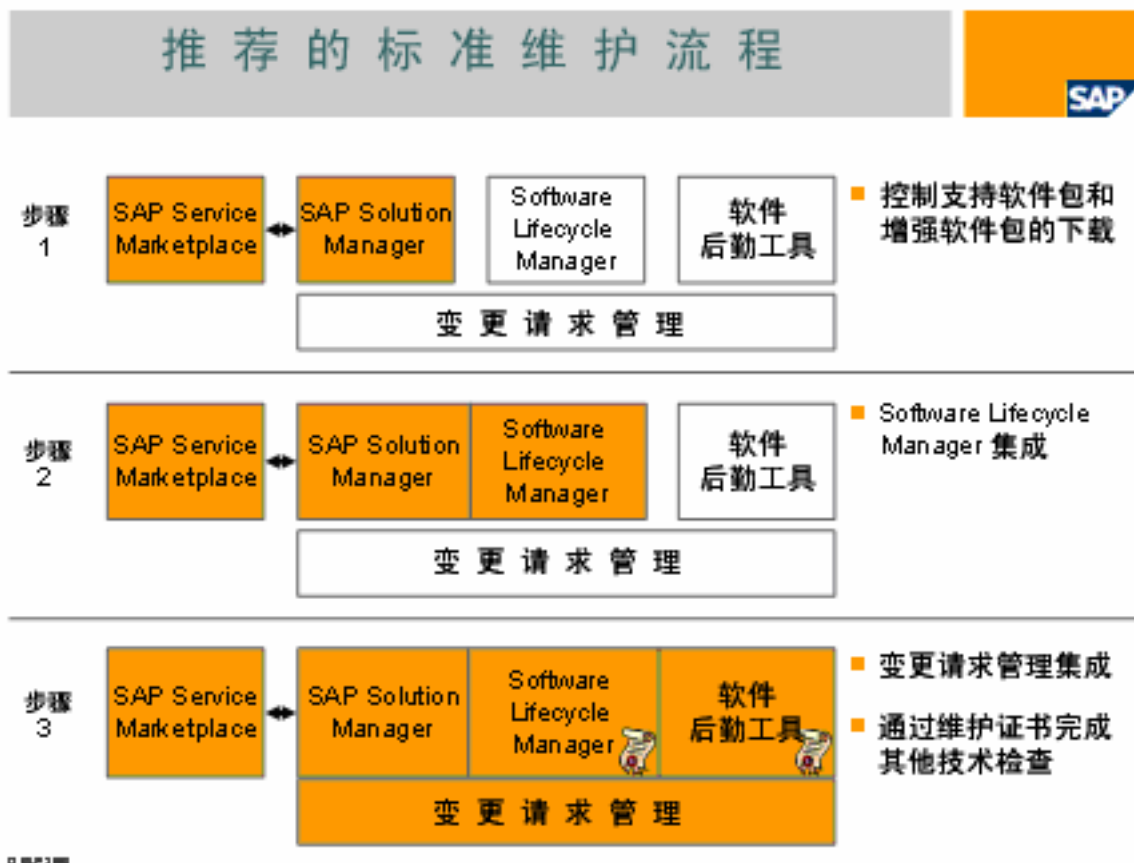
推荐的标准维护流程

SAP

步骤 1

SAP Service Marketplace

SAP Solution Manager

Software Lifecycle Manager

软件 后勤工具

变更请求管理

控制支持软件包和增强软件包的下载

步骤 2

SAP Service Marketplace

SAP Solution Manager

Software Lifecycle Manager

软件 后勤工具

变更请求管理

Software Lifecycle Manager 集成

步骤 3

SAP Service Marketplace

SAP Solution Manager

Software Lifecycle Manager

软件 后勤工具

变更请求管理

变更请求管理集成

通过维护证书完成其他技术检查

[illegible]